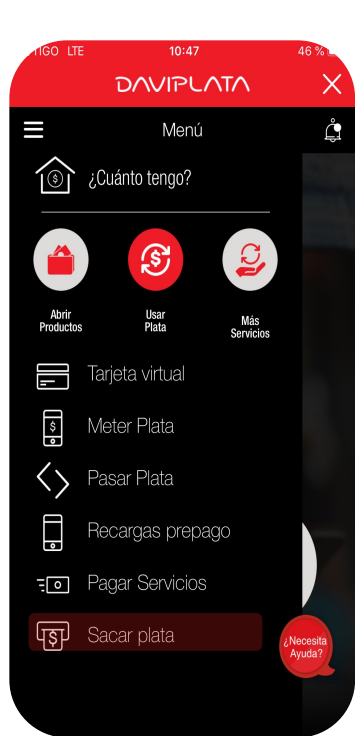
TIGO LTE 10:47 46 %

DAVIPLATA

Menú

¿Cuánto tengo?

Abrir Productos

Usar Plata

Más Servicios

Tarjeta virtual

Meter Plata

Pasar Plata

Recargas prepago

Pagar Servicios

Sacar plata

¿Necesita Ayuda?